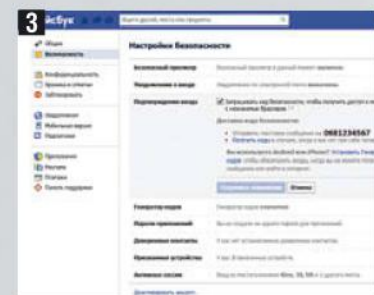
3 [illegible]йсбук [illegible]

Общие
Безопасность

Конфиденциальность
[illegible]
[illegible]

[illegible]
Мобильные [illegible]
Подписчики

Приложения
Реклама
Платежи
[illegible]

Настройки безопасности

| | |
|---|---|
| Безопасный просмотр | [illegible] |
| Уведомления о входе | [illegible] |
| Подтверждение входа | Запрашивать код безопасности, чтобы получить доступ к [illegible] с неизвестных браузеров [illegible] Доставка кода безопасности: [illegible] 0681234567 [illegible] |
| | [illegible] Отмена |
| Генератор кодов | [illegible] |
| Пароли приложений | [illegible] |
| Доверенные контакты | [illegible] |
| Признанные устройства | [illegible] |
| Активные сессии | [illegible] |

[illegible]